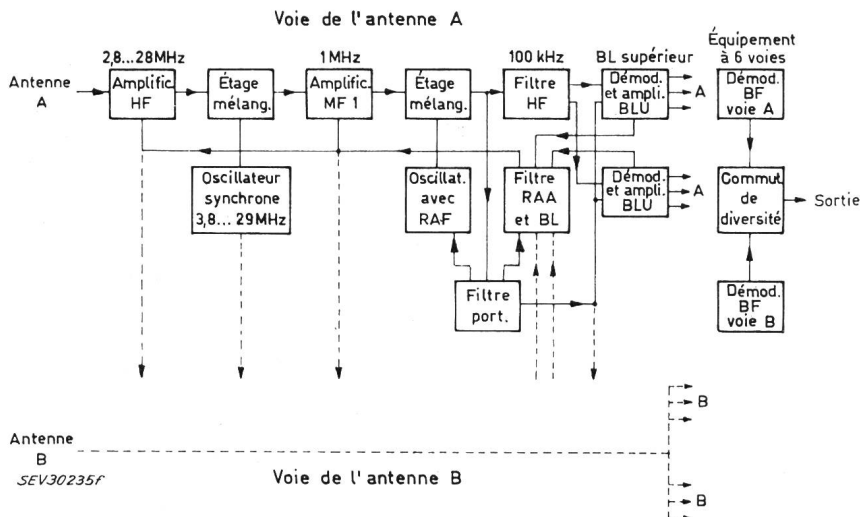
Voie de l'antenne A

2,8...28MHz

1MHz

100 kHz

BL supérieur

Équipement à 6 voies

Antenne A

Amplific. HF

Étage mélang.

Amplific. MF 1

Étage mélang.

Filtre HF

Démod. et ampli. BLU

A

Démod. BF voie A

Oscillateur synchrone 3,8... 29MHz

Oscillat. avec RAF

Filtre RAA et BL

Démod. et ampli. BLU

A

Commut de diversité

Sortie

Filtre port.

Démod. BF voie B

B

Antenne B

SEV30235f

Voie de l'antenne B

B